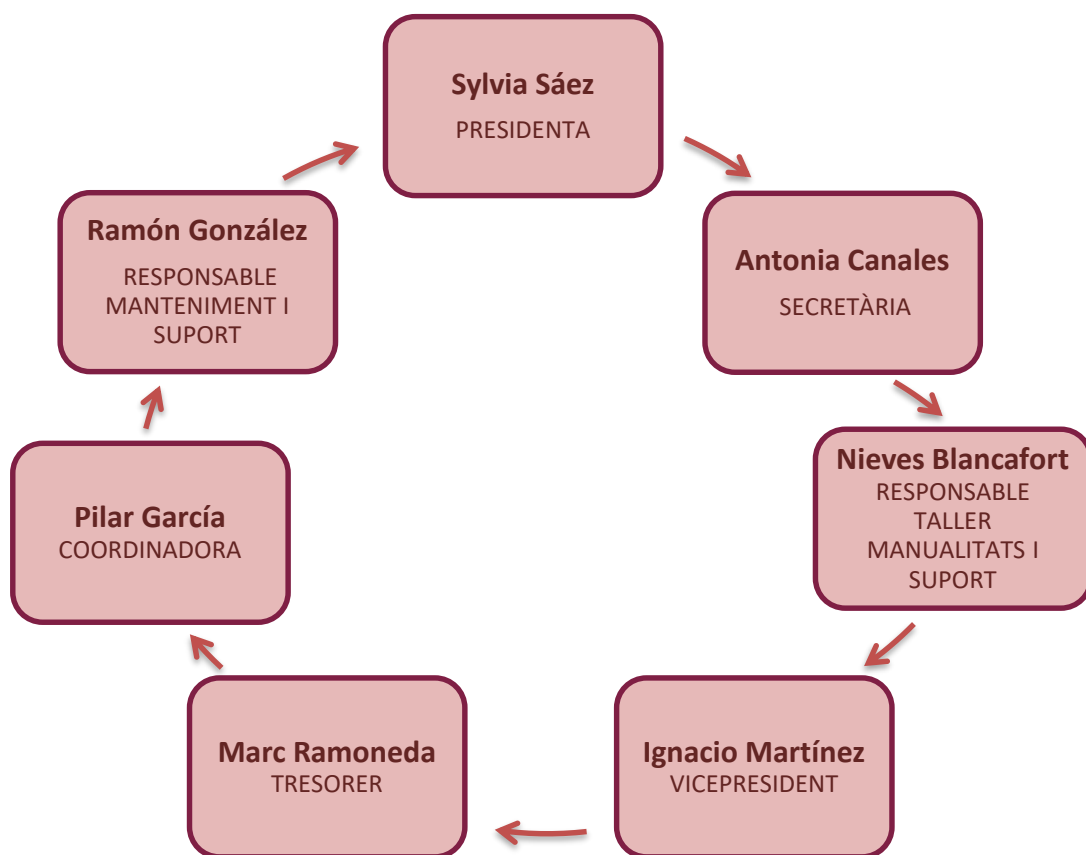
Sylvia Sáez
PRESIDENTA

Antonia Canales
SECRETÀRIA

Nieves Blancafort
RESPONSABLE TALLER MANUALITATS I SUPORT

Ignacio Martínez
VICEPRESIDENT

Marc Ramoneda
TRESORER

Pilar García
COORDINADORA

Ramón González
RESPONSABLE MANTENIMENT I SUPORT